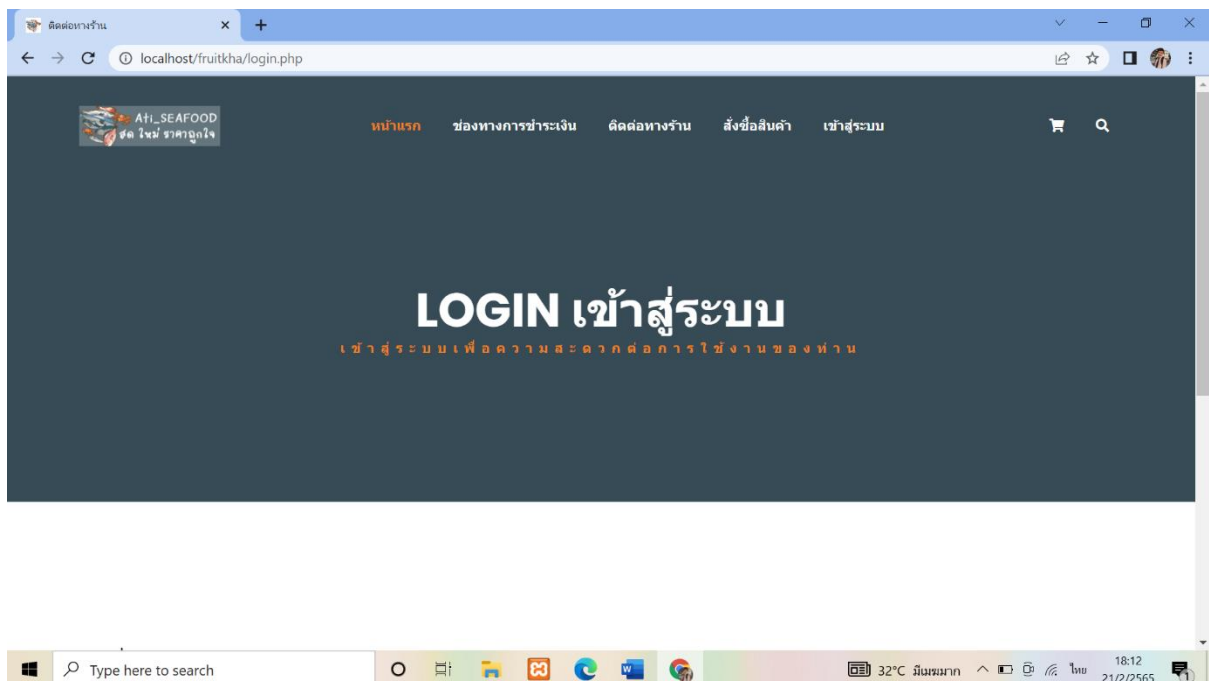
ติดต่อทางร้าน

localhost/fruitkha/login.php

Ati_SEAFOOD
สด ใหม่ ราคาถูกใจ

หน้าแรก ช่องทางการชำระเงิน ติดต่อทางร้าน สั่งซื้อสินค้า เข้าสู่ระบบ

LOGIN เข้าสู่ระบบ

เข้าสู่ระบบเพื่อความสะดวกต่อการใช้งานของท่าน

Type here to search

32°C มีแดดมาก ไทย 18:12 21/2/2565